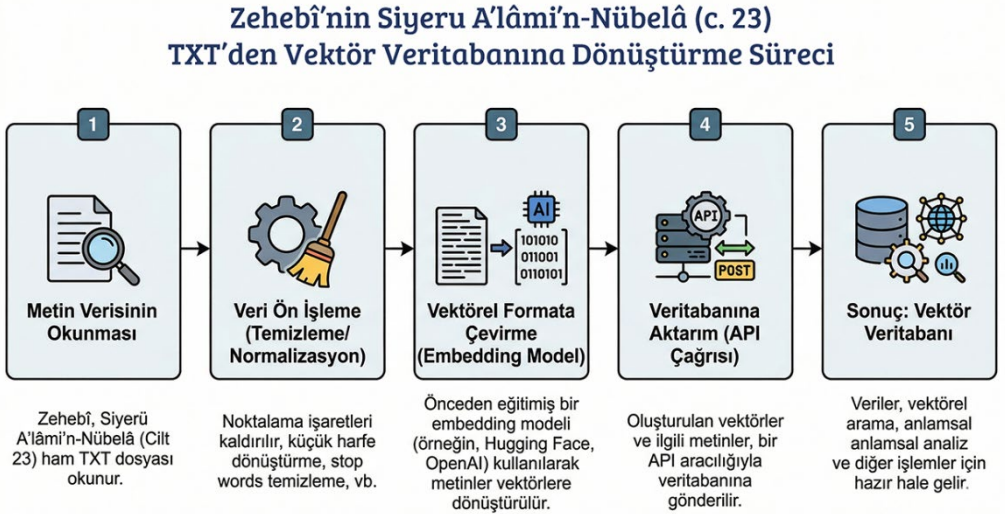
Zehebî'nin Siyeru A'lâmi'n-Nübelâ (c. 23)
TXT'den Vektör Veritabanına Dönüştürme Süreci

1
Metin Verisinin Okunması
Zehebî, Siyerü A'lâmi'n-Nübelâ (Cilt 23) ham TXT dosyası okunur.

2
Veri Ön İşleme (Temizleme/ Normalizasyon)
Noktalama işaretleri kaldırılır, küçük harfe dönüştürme, stop words temizleme, vb.

3
AI
101010
011001
0110101
Vektörel Formata Çevirme (Embedding Model)
Önceden eğitimiş bir embedding modeli (örneğin, Hugging Face, OpenAI) kullanılarak metinler vektörlere dönüştürülür.

4
API
POST
Veritabanına Aktarım (API Çağrısı)
Oluşturulan vektörler ve ilgili metinler, bir API aracılığıyla veritabanına gönderilir.

5
Sonuç: Vektör Veritabanı
Veriler, vektörel arama, anlamsal anlamsal analiz ve diğer işlemler için hazır hale gelir.